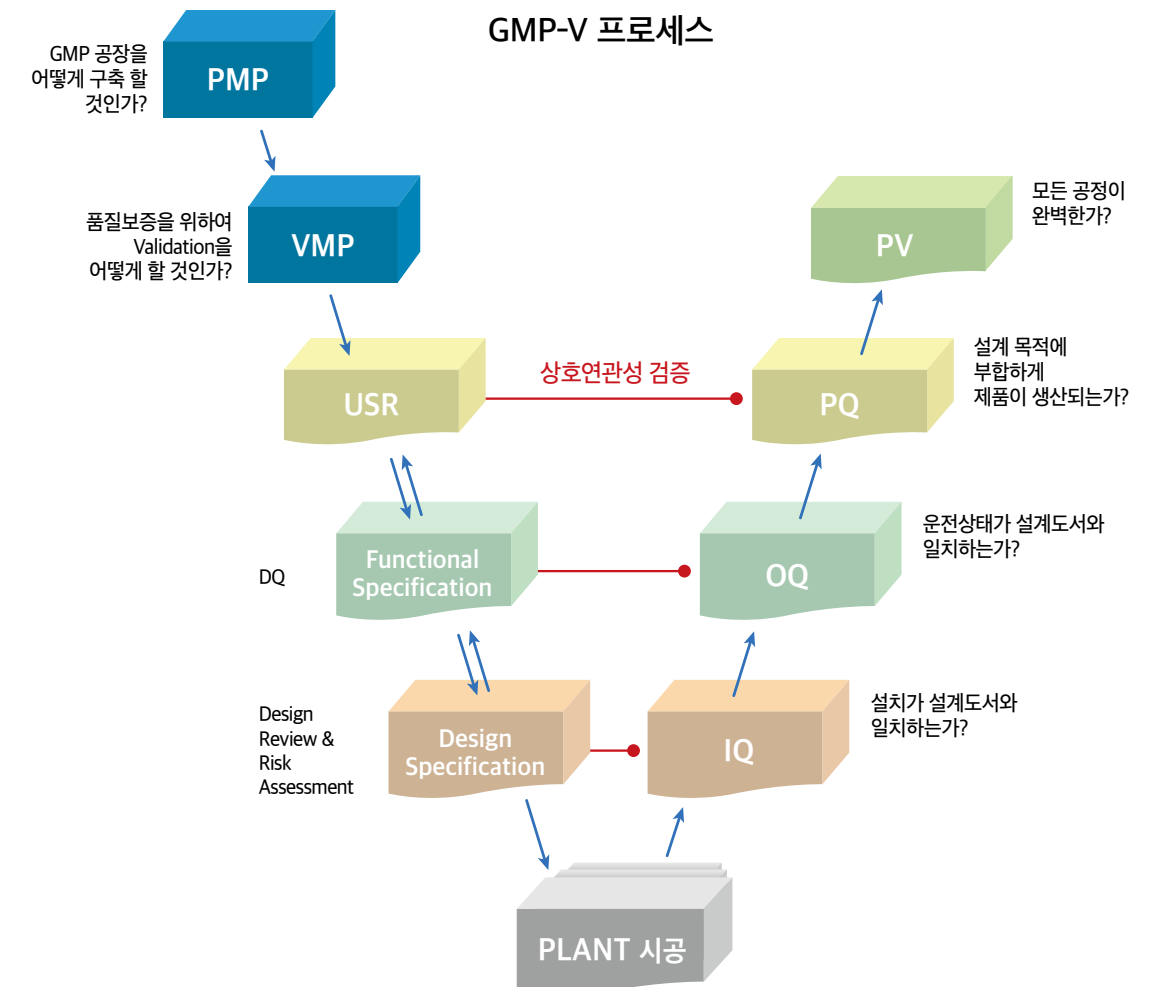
GMP-V 프로세스

GMP 공장을 어떻게 구축 할 것인가?

PMP

품질보증을 위하여 Validation을 어떻게 할 것인가?

VMP

USR

상호연관성 검증

PQ

설계 목적에 부합하게 제품이 생산되는가?

PV

모든 공정이 완벽한가?

DQ

Functional Specification

OQ

운전상태가 설계도서와 일치하는가?

Design Review & Risk Assessment

Design Specification

IQ

설치가 설계도서와 일치하는가?

PLANT 시공